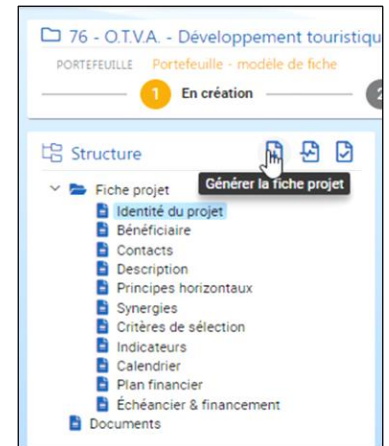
76 - O.T.V.A. - Développement touristiq

PORTEFEUILLE Portefeuille - modèle de fiche

1 En création 2

Structure

Générer la fiche projet

Fiche projet
Identité du projet
Bénéficiaire
Contacts
Description
Principes horizontaux
Synergies
Critères de sélection
Indicateurs
Calendrier
Plan financier
Échéancier & financement
Documents